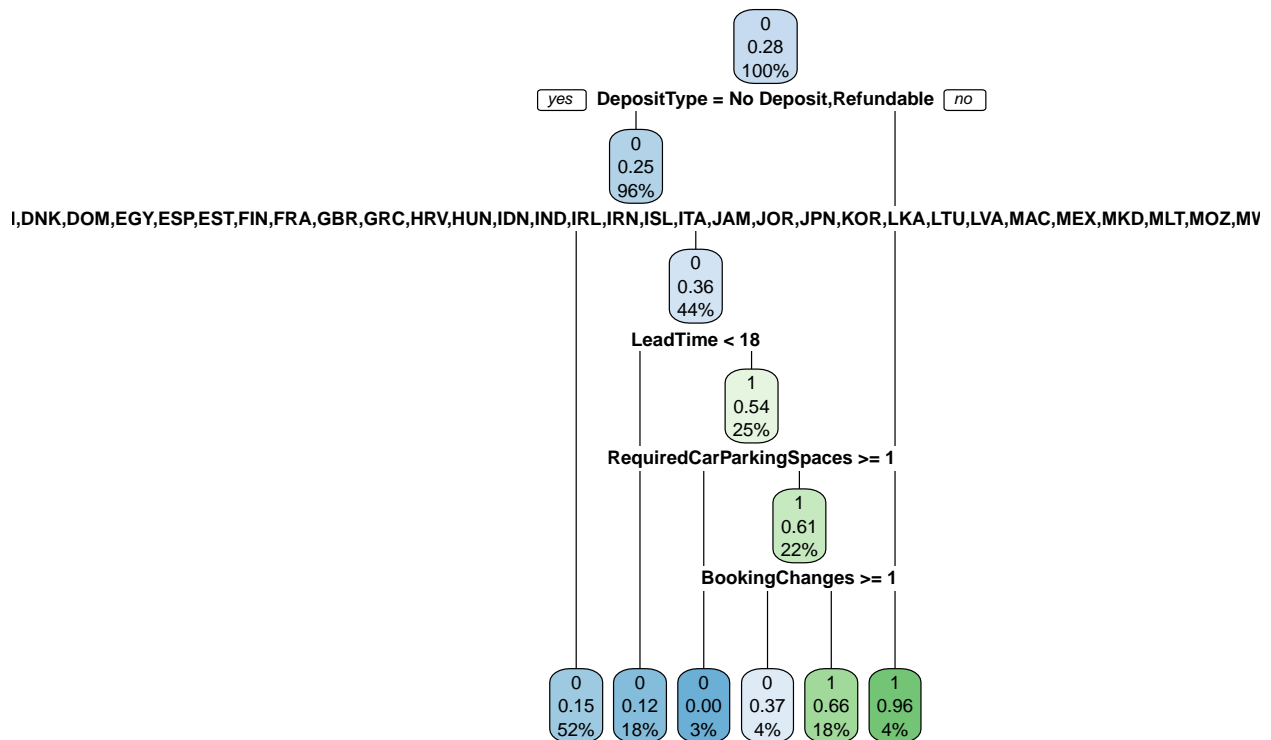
0
0.28
100%

yes DepositType = No Deposit,Refundable no

0
0.25
96%

l,DNK,DOM,EGY,ESP,EST,FIN,FRA,GBR,GRC,HRV,HUN,IDN,IND,IRL,IRN,ISL,ITA,JAM,JOR,JPN,KOR,LKA,LTU,LVA,MAC,MEX,MKD,MLT,MOZ,MW

0
0.36
44%

LeadTime < 18

1
0.54
25%

RequiredCarParkingSpaces >= 1

1
0.61
22%

BookingChanges >= 1

0
0.15
52%

0
0.12
18%

0
0.00
3%

0
0.37
4%

1
0.66
18%

1
0.96
4%